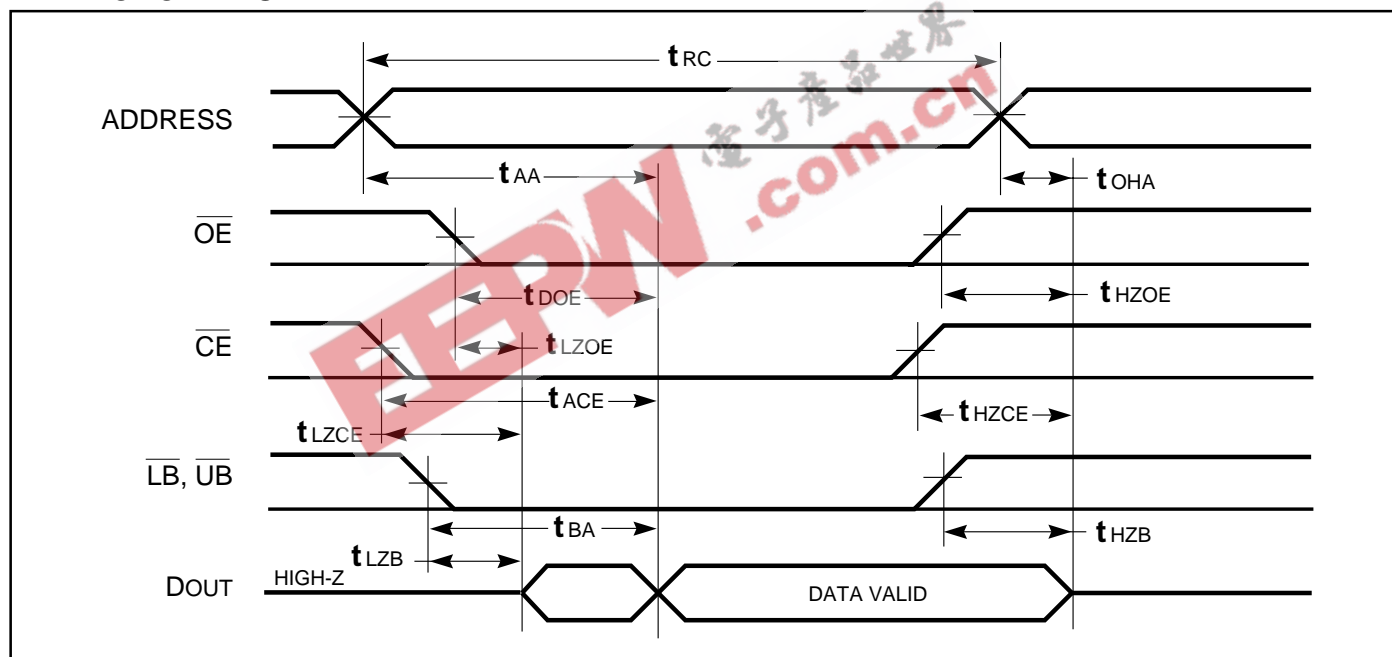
$t_{RC}$

ADDRESS

$t_{AA}$

$t_{OHA}$

$\overline{OE}$

$t_{DOE}$

$t_{HZOE}$

$\overline{CE}$

$t_{LZOE}$

$t_{ACE}$

$t_{HZCE}$

$t_{LZCE}$

$\overline{LB}$, $\overline{UB}$

$t_{BA}$

$t_{HZB}$

$t_{LZB}$

DOUT

HIGH-Z

DATA VALID

电子产品世界

EEPW .com.cn